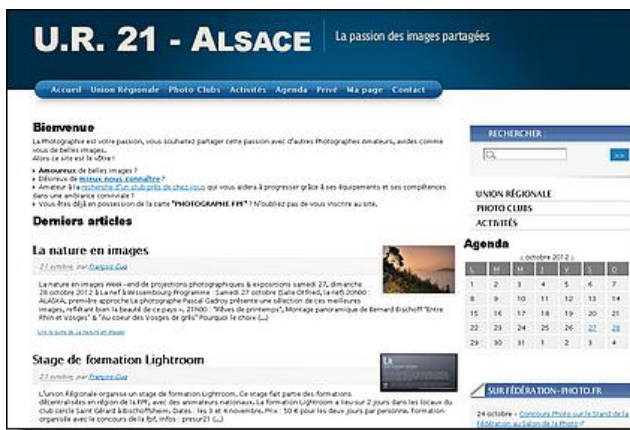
U.R. 21 - ALSACE

La passion des images partagées

Accueil Union Régionale Photo Clubs Activités Agenda Privé Ma page Contact

Bienvenue

La Photographie est votre passion, vous souhaitez partager cette passion avec d'autres Photographes Amateurs, avides comme vous de belles images.
Alors ce site est le vôtre !

• Amoureux de belles images ?
• Désireux de mieux nous connaître ?
• Amateur à la recherche d'un club près de chez vous qui vous aidera à progresser grâce à ses équipements et ses compétences dans une ambiance conviviale ?
• Vous êtes déjà en possession de la carte "PHOTOGRAPHE FPF" ? N'oubliez pas de vous inscrire au site.

Derniers articles

La nature en images

21 octobre, par François Gug

La nature en images Week-end de projections photographiques & expositions samedi 27, dimanche 28 octobre 2012 à La nef Wissembourg Programme : Samedi 27 octobre (Salle Ottfried, la nef) 20h00 : ALASKA, première approche La photographe Pascal Gadroy présente une sélection de ces meilleures images, reflétant bien la beauté de ce pays «... 21h00 : "Rêves de printemps", Montage panoramique de Bernard Bischoff "Entre Rhin et Vosges" & "Au coeur des Vosges de grès" Pourquoi le choix (...)

Lire la suite de La nature en images

Stage de formation Lightroom

21 octobre, par François Gug

L'Union Régionale organise un stage de formation Lightroom. Ce stage fait partie des formations décentralisées en région de la FPF, avec des animateurs nationaux. La formation Lightroom a lieu sur 2 jours dans les locaux du club cercle Saint Gérard à Bischoffsheim. Dates : les 3 et 4 novembre. Prix : 50 € pour les deux jours par personne. Formation organisée avec le concours de la fpf. Infos : presur21 (...)

RECHERCHER

»»

UNION RÉGIONALE
PHOTO CLUBS
ACTIVITÉS

Agenda

« octobre 2012 »

| L | M | M | J | V | S | D |
|---|---|---|---|---|---|---|
| 1 | 2 | 3 | 4 | 5 | 6 | 7 |
| 8 | 9 | 10 | 11 | 12 | 13 | 14 |
| 15 | 16 | 17 | 18 | 19 | 20 | 21 |
| 22 | 23 | 24 | 25 | 26 | 27 | 28 |
| 29 | 30 | 31 | 1 | 2 | 3 | 4 |

SUR FÉDÉRATION-PHOTO.FR

24 octobre - Concours Photo sur le Stand de la Fédération au Salon de la Photo